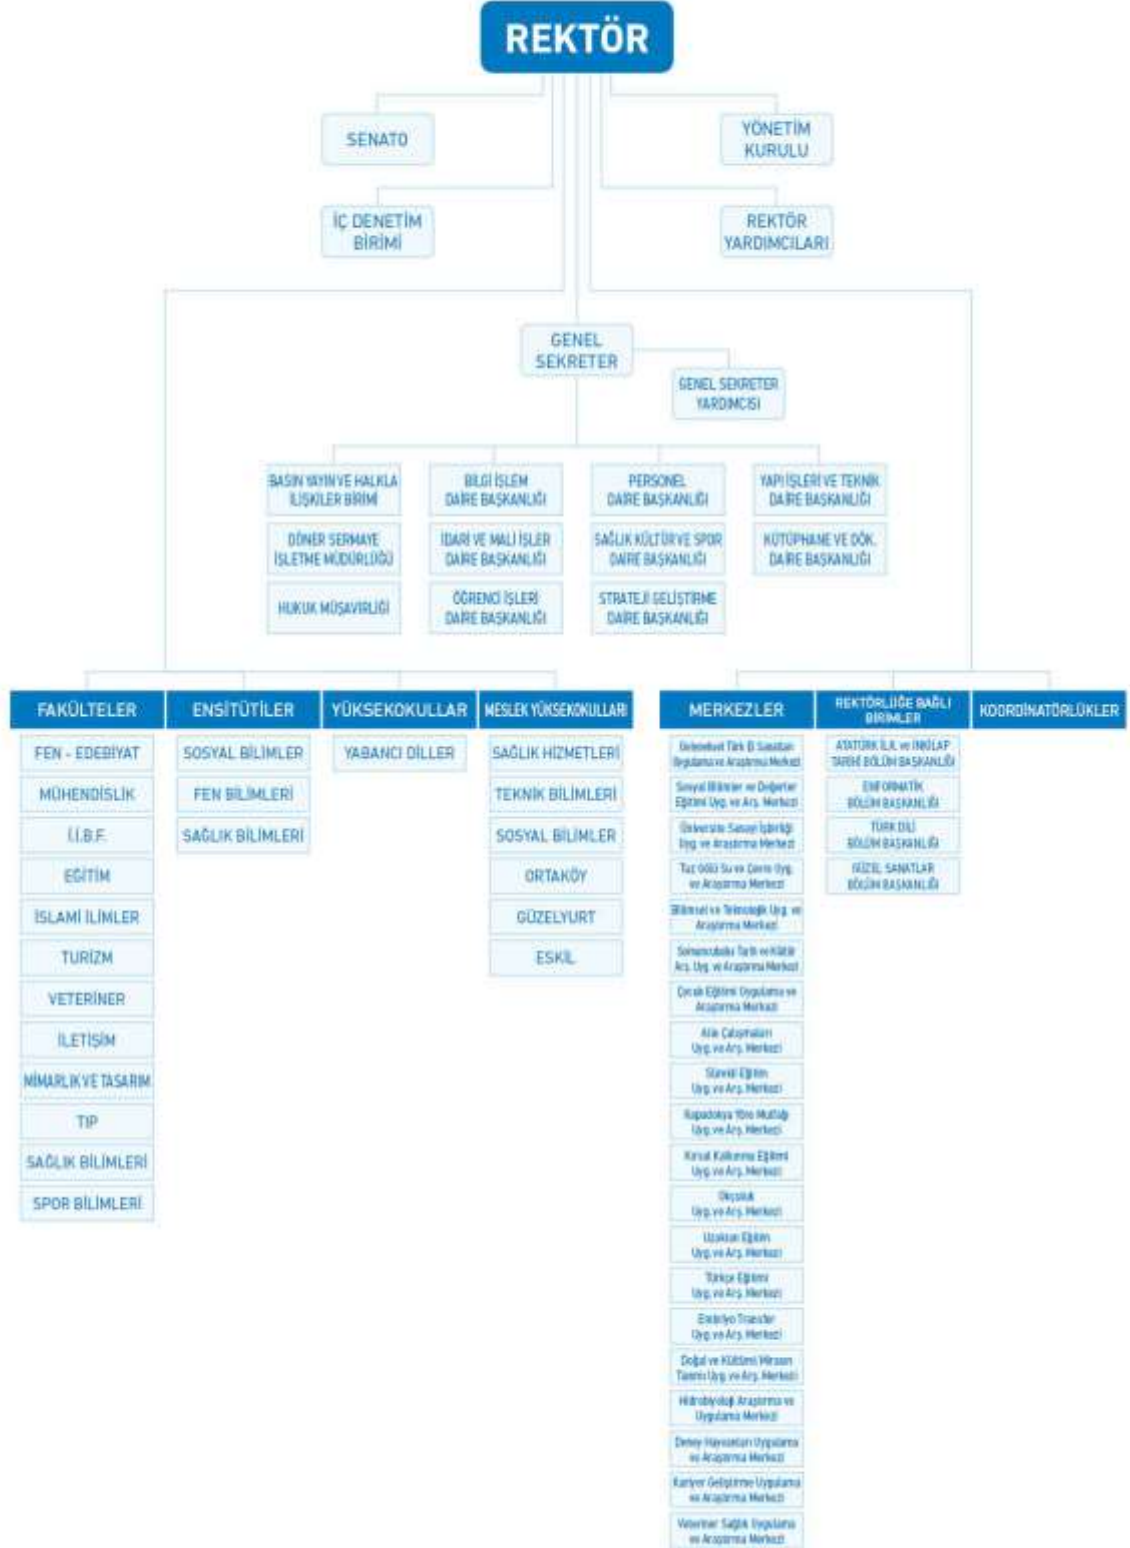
REKTÖR

SENATO

YÖNETİM KURULU

İÇ DENETİM BİRİMİ

REKTÖR YARDIMCILARI

GENEL SEKRETER

GENEL SEKRETER YARDIMCISI

BASIN YAYIN VE HALKLA İLİŞKİLER BİRİMİ
DÖNER SERMAYE İŞLETME MÜDÜRLÜĞÜ
HUKUK MÜŞAVİRLİĞİ

BİLGİ İŞLEM DAİRE BAŞKANLIĞI
İDARİ VE MALİ İŞLER DAİRE BAŞKANLIĞI
ÖĞRENCİ İŞLERİ DAİRE BAŞKANLIĞI

PERSONEL DAİRE BAŞKANLIĞI
SAĞLIK KÜLTÜR VE SPOR DAİRE BAŞKANLIĞI
STRATEJİ GELİŞTİRME DAİRE BAŞKANLIĞI

YAPI İŞLERİ VE TEKNİK DAİRE BAŞKANLIĞI
KÜTÜPHANE VE DÖK. DAİRE BAŞKANLIĞI

FAKÜLTELER
FEN - EDEBİYAT
MÜHENDİSLİK
İ.İ.B.F.
EĞİTİM
İSLAMİ İLİMLER
TURİZM
VETERİNER
İLETİŞİM
MİMARLIK VE TASARIM
TIP
SAĞLIK BİLİMLERİ
SPOR BİLİMLERİ

ENSİTÜTİLER
SOSYAL BİLİMLER
FEN BİLİMLERİ
SAĞLIK BİLİMLERİ

YÜKSEKOKULLAR
YABANCI DİLLER

MESLEK YÜKSEKOKULLARI
SAĞLIK HİZMETLERİ
TEKNİK BİLİMLERİ
SOSYAL BİLİMLER
ORTAKÖY
GÜZELYURT
ESKİL

MERKEZLER
Geleneksel Türk El Sanatları Uygulama ve Araştırma Merkezi
Sosyal Bilimler ve Değerler Eğitimi Uyg. ve Arş. Merkezi
Üniversite Sanayi İşbirliği Uyg. ve Araştırma Merkezi
Tuz Gölü Su ve Çevre Uyg. ve Araştırma Merkezi
Bilimsel ve Teknolojik Uyg. ve Araştırma Merkezi
Selmanoğulu Tarih ve Kültür Arş. Uyg. ve Araştırma Merkezi
Çocuk Eğitimi Uygulama ve Araştırma Merkezi
Aile Çalışmaları Uyg. ve Arş. Merkezi
Sürekli Eğitim Uyg. ve Arş. Merkezi
Kapadokya Yöre Mutfağı Uyg. ve Arş. Merkezi
Kırsal Kalkınma Eğitimi Uyg. ve Arş. Merkezi
Okçuluk Uyg. ve Arş. Merkezi
Uzaktan Eğitim Uyg. ve Arş. Merkezi
Türkçe Eğitimi Uyg. ve Arş. Merkezi
Embriyo Transfer Uyg. ve Arş. Merkezi
Doğal ve Kültürel Mirası Tanıtım Uyg. ve Arş. Merkezi
Hidrobiyoloji Araştırma ve Uygulama Merkezi
Deney Hayvanları Uygulama ve Araştırma Merkezi
Kariyer Geliştirme Uygulama ve Araştırma Merkezi
Veteriner Sağlık Uygulama ve Araştırma Merkezi

REKTÖRLÜĞE BAĞLI BİRİMLER
ATATÜRK İLK. ve İNKILAP TARİHİ BÖLÜM BAŞKANLIĞI
ENFORMATİK BÖLÜM BAŞKANLIĞI
TÜRK DİLİ BÖLÜM BAŞKANLIĞI
GÜZEL SANATLAR BÖLÜM BAŞKANLIĞI

KOORDİNATÖRLÜKLER